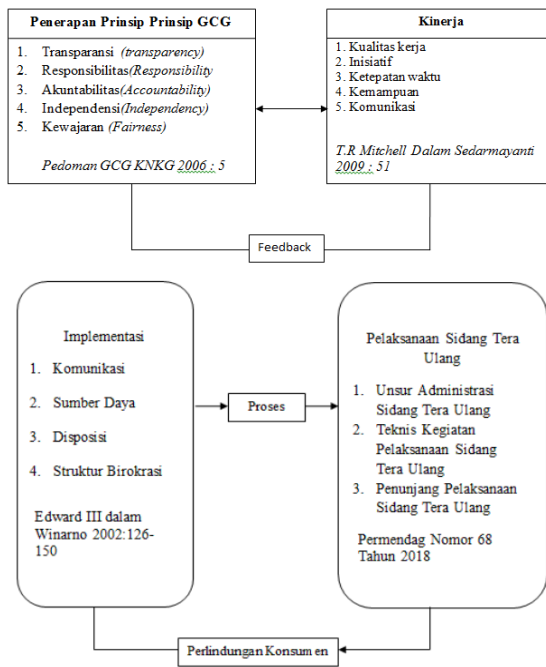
Penerapan Prinsip Prinsip GCG

1. Transparansi *(transparency)*
2. Responsibilitas*(Responsibility*
3. Akuntabilitas*(Accountability)*
4. Independensi*(Independency)*
5. Kewajaran *(Fairness)*

*Pedoman GCG KNKG 2006 : 5*

Kinerja

1. Kualitas kerja
2. Inisiatif
3. Ketepatan waktu
4. Kemampuan
5. Komunikasi

*T.R Mitchell Dalam Sedarmayanti 2009 : 51*

Feedback

Implementasi

1. Komunikasi
2. Sumber Daya
3. Disposisi
4. Struktur Birokrasi

Edward III dalam Winarno 2002:126-150

Proses

Pelaksanaan Sidang Tera Ulang

1. Unsur Administrasi Sidang Tera Ulang
2. Teknis Kegiatan Pelaksanaan Sidang Tera Ulang
3. Penunjang Pelaksanaan Sidang Tera Ulang

Permendag Nomor 68 Tahun 2018

Perlindungan Konsum en